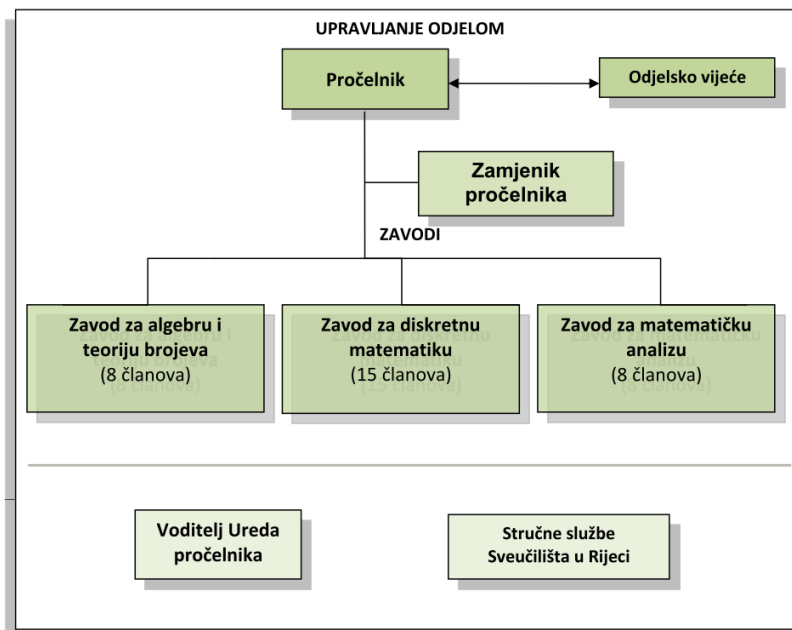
UPRAVLJANJE ODJELOM

Pročelnik

Odjelsko vijeće

Zamjenik pročelnika

ZAVODI

Zavod za algebru i teoriju brojeva (8 članova)

Zavod za diskretnu matematiku (15 članova)

Zavod za matematičku analizu (8 članova)

Voditelj Ureda pročelnika

Stručne službe Sveučilišta u Rijeci